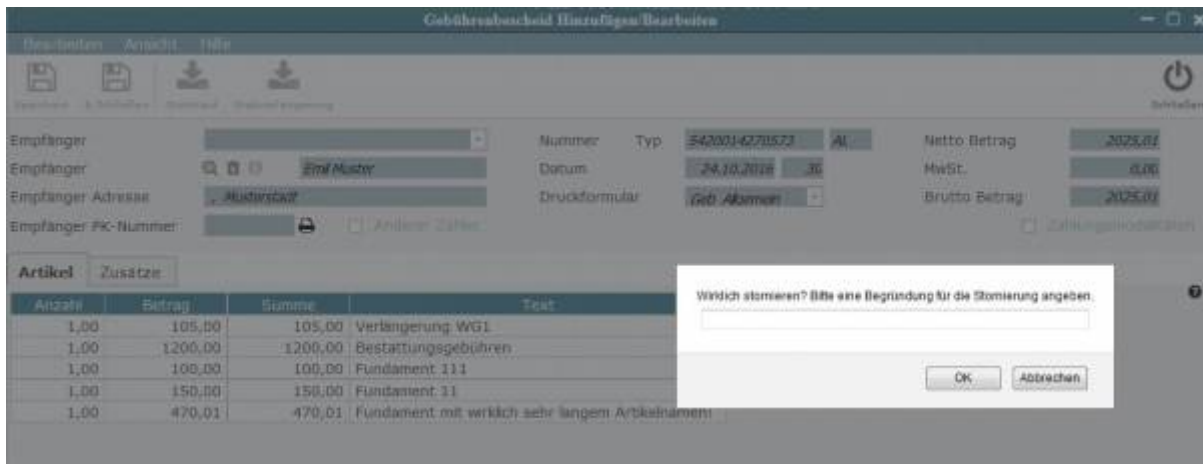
Gebührenbescheid Hinzufügen/Bearbeiten

Bearbeiten Ansicht Hilfe

Speichern S. Schließen Stornieren Stornoerfassung

Schließen

Empfänger

Empfänger Emil Muster

Empfänger Adresse , Musterstadt

Empfänger PK-Nummer

Anderer Zahler

Nummer Typ 54200014270573 AL

Datum 24.10.2016 36

Druckformular Geb. Allgemein

Netto Betrag 2025,01

MwSt. 0,00

Brutto Betrag 2025,01

Zahlungsmodalitäten

Artikel Zusätze

| Anzahl | Betrag | Summe | Text |
|---|---|---|---|
| 1,00 | 105,00 | 105,00 | Verlängerung WG1 |
| 1,00 | 1200,00 | 1200,00 | Bestattungsgebühren |
| 1,00 | 100,00 | 100,00 | Fundament 111 |
| 1,00 | 150,00 | 150,00 | Fundament 11 |
| 1,00 | 470,01 | 470,01 | Fundament mit wirklich sehr langem Artikelnamen! |

Wirklich stornieren? Bitte eine Begründung für die Stornierung angeben.

OK Abbrechen